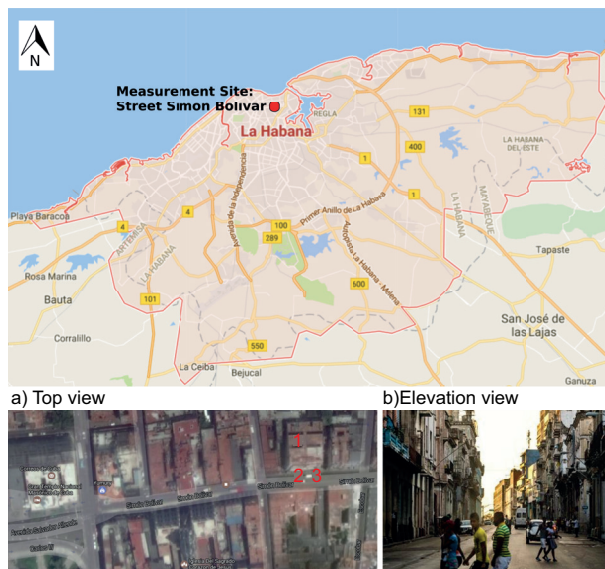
N

Measurement Site:
Street Simon Bolivar

La Habana

REGLA

131

400

LA HABANA DEL ESTE

1

Playa Baracoa

4

Avenida de la Independencia

100

289

Primer Anillo de La Habana

Autopista La Habana - Melena

LA HABANA

MAYABEQUE

ARTEMISA

LA HABANA

Tapaste

Rosa Marina

Bauta

101

500

San José de las Lajas

Corralillo

550

La Ceiba

Bejucal

Ganuza

a) Top view

1

2 3

Simón Bolívar

Simón Bolívar

Simón Bolívar

b)Elevation view